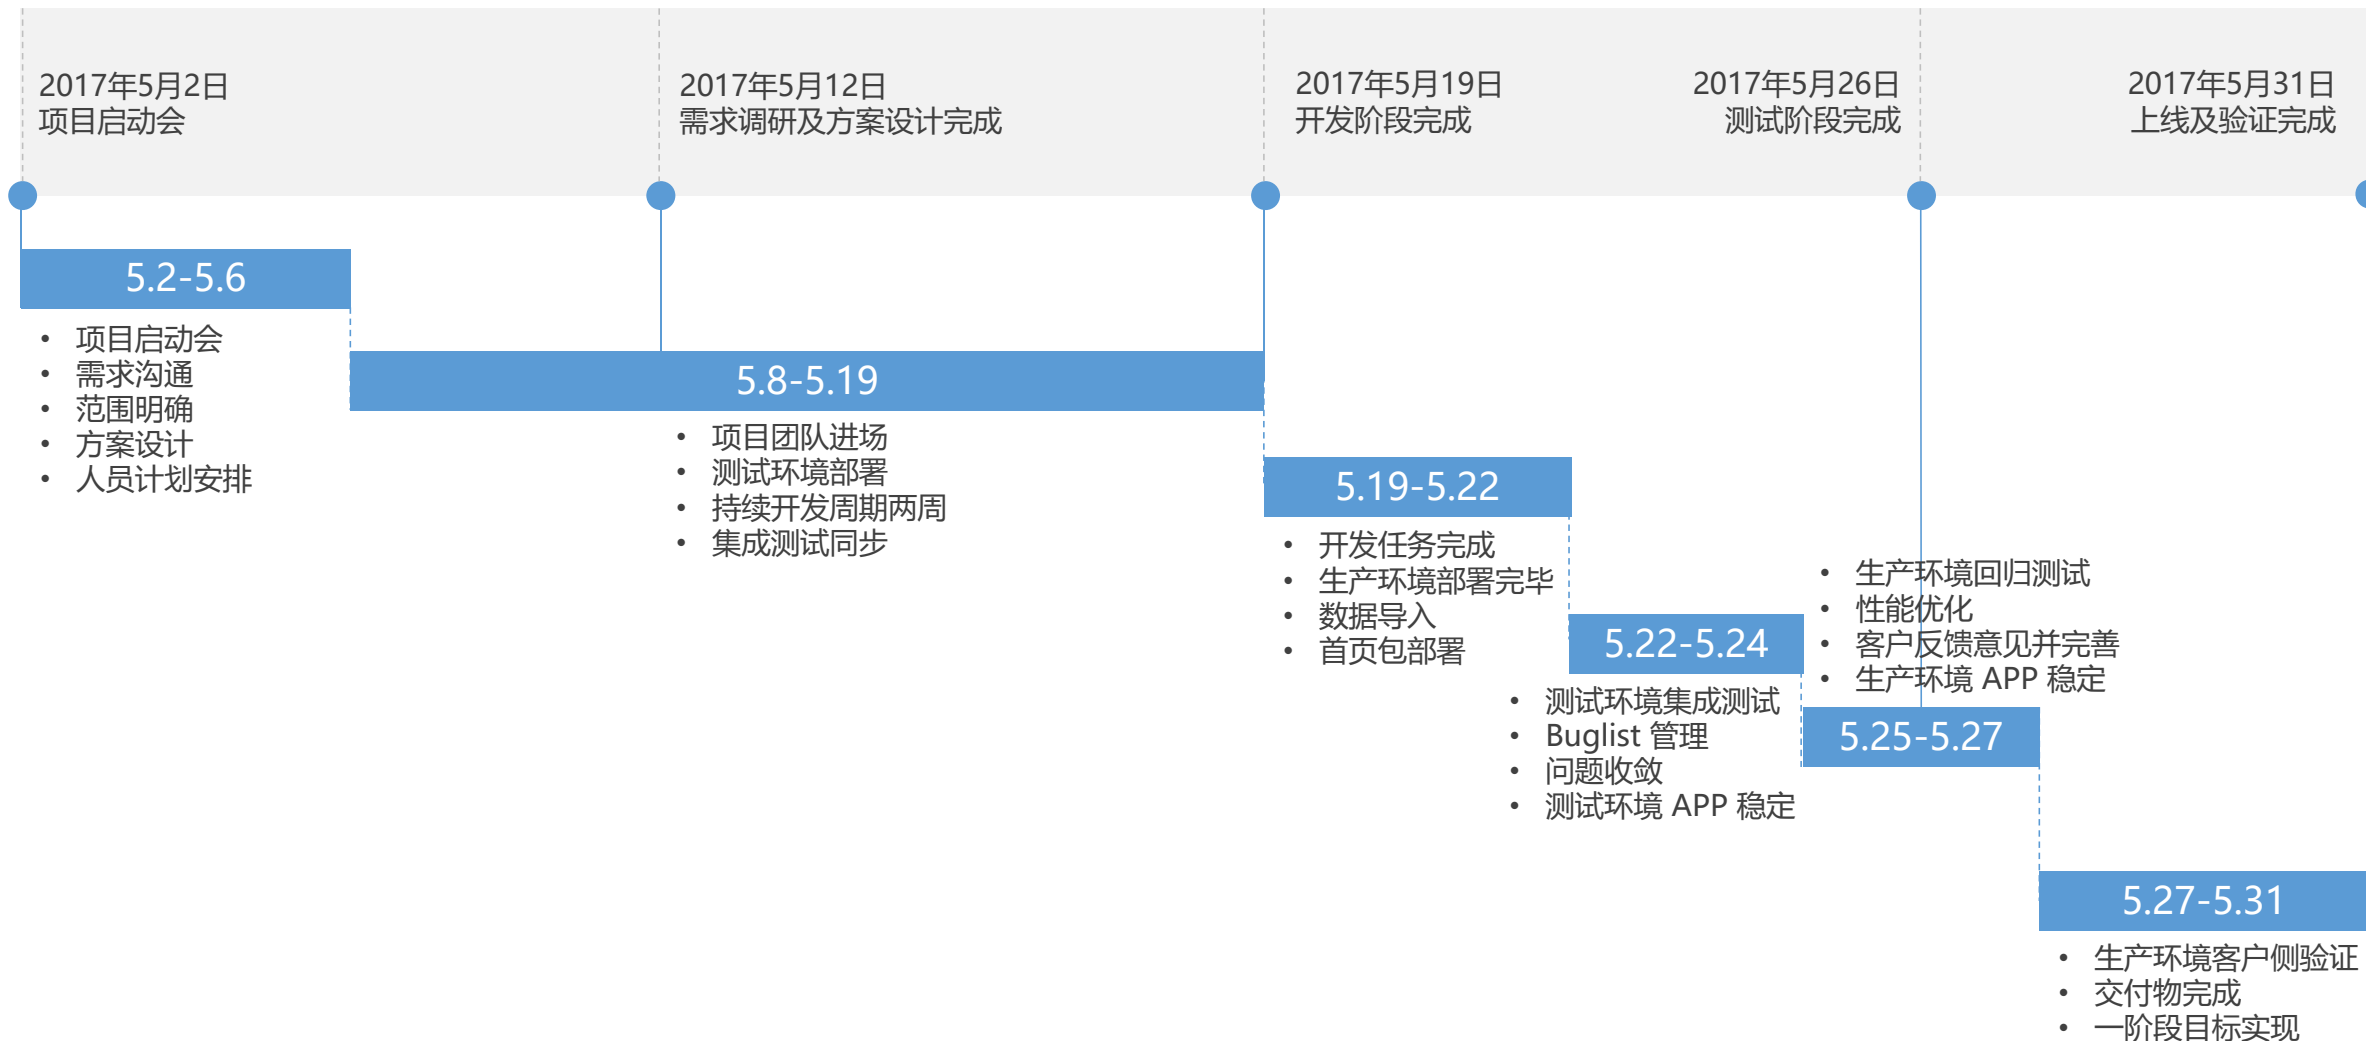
2017年5月2日
项目启动会

2017年5月12日
需求调研及方案设计完成

2017年5月19日
开发阶段完成

2017年5月26日
测试阶段完成

2017年5月31日
上线及验证完成

5.2-5.6
• 项目启动会
• 需求沟通
• 范围明确
• 方案设计
• 人员计划安排

5.8-5.19
• 项目团队进场
• 测试环境部署
• 持续开发周期两周
• 集成测试同步

5.19-5.22
• 开发任务完成
• 生产环境部署完毕
• 数据导入
• 首页包部署

5.22-5.24
• 测试环境集成测试
• Buglist 管理
• 问题收敛
• 测试环境 APP 稳定

• 生产环境回归测试
• 性能优化
• 客户反馈意见并完善
• 生产环境 APP 稳定
5.25-5.27

5.27-5.31
• 生产环境客户侧验证
• 交付物完成
• 一阶段目标实现